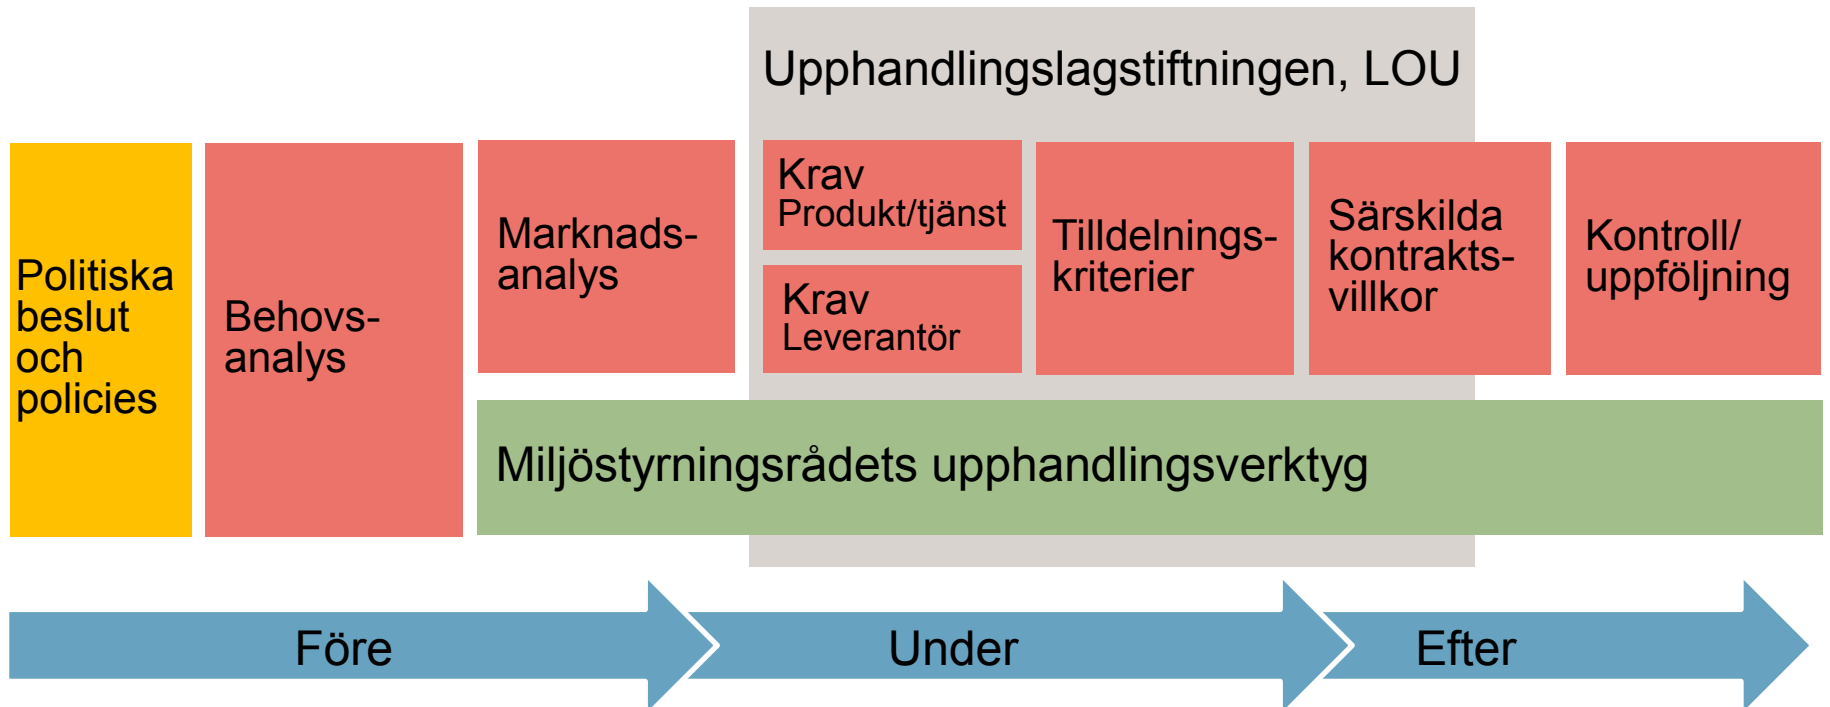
Upphandlingslagstiftningen, LOU

Politiska beslut och policies

Behovs-analys

Marknads-analys

Krav
Produkt/tjänst

Krav
Leverantör

Tilldelnings-kriterier

Särskilda kontrakts-villkor

Kontroll/ uppföljning

Miljöstyrningsrådets upphandlingsverktyg

Före

Under

Efter